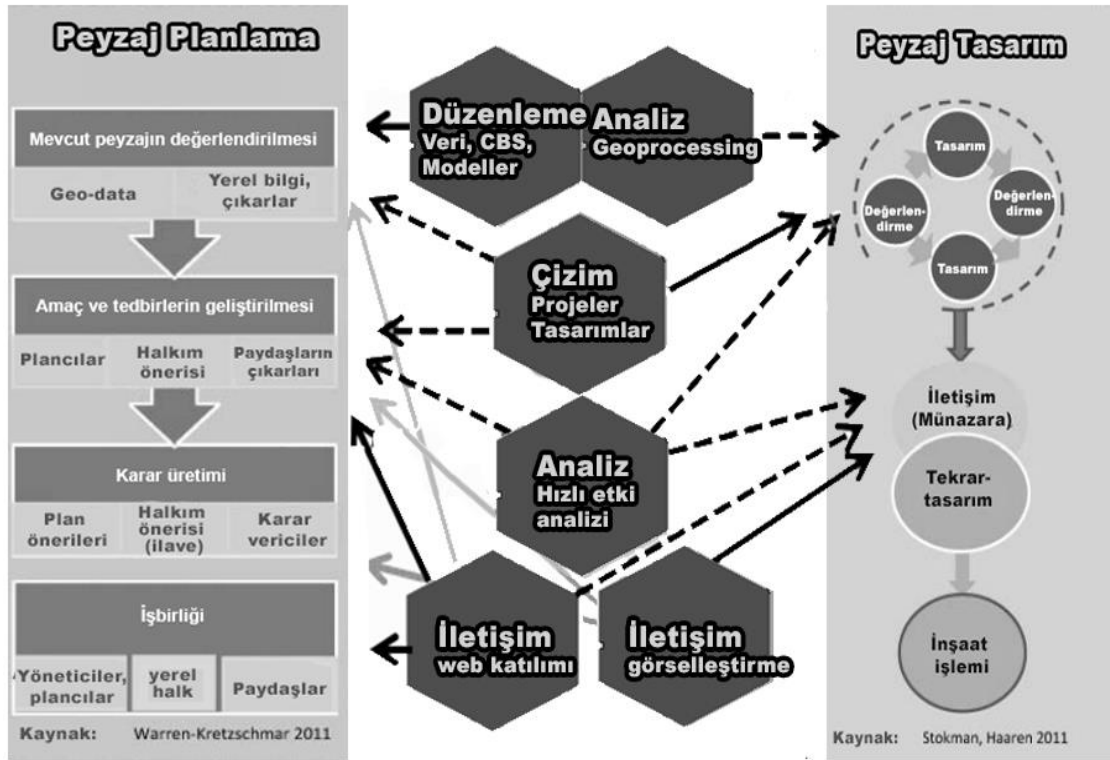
Peyzaj Planlama

Mevcut peyzajın değerlendirilmesi

Geo-data

Yerel bilgi, çıkarlar

Amaç ve tedbirlerin geliştirilmesi

Plancılar

Halkım önerisi

Paydaşların çıkarları

Karar üretimi

Plan önerileri

Halkım önerisi (ilave)

Karar vericiler

İşbirliği

Yöneticiler, plancılar

yerel halk

Paydaşlar

Kaynak: Warren-Kretzschmar 2011

Düzenleme
Veri, CBS, Modeller

Analiz
Geoprocessing

Çizim
Projeler
Tasarımlar

Analiz
Hızlı etki analizi

İletişim
web katılımı

İletişim
görselleştirme

Peyzaj Tasarım

Tasarım

Değerlendirme

Değerlendirme

Tasarım

İletişim (Münazara)

Tekrar-tasarım

İnşaat işlemi

Kaynak: Stokman, Haaren 2011